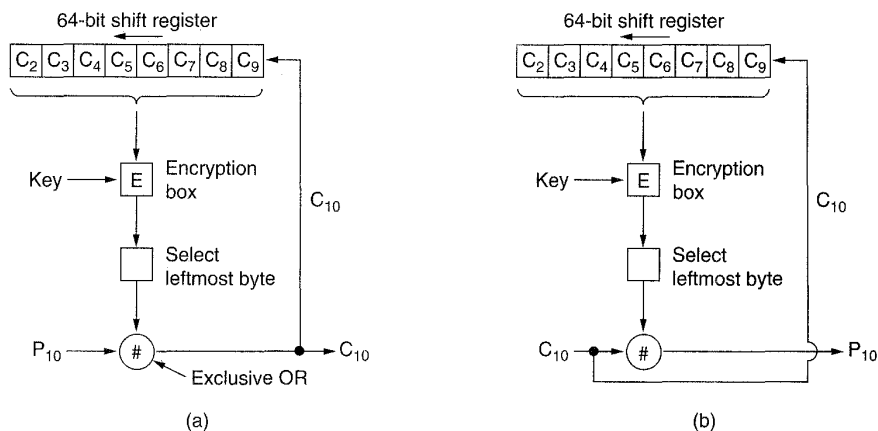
64-bit shift register

| $C_2$ | $C_3$ | $C_4$ | $C_5$ | $C_6$ | $C_7$ | $C_8$ | $C_9$ |
|---|---|---|---|---|---|---|---|

Key
E
Encryption box
$C_{10}$
Select leftmost byte
$P_{10}$
#
$C_{10}$
Exclusive OR
(a)

64-bit shift register

| $C_2$ | $C_3$ | $C_4$ | $C_5$ | $C_6$ | $C_7$ | $C_8$ | $C_9$ |
|---|---|---|---|---|---|---|---|

Key
E
Encryption box
$C_{10}$
Select leftmost byte
$C_{10}$
#
$P_{10}$
(b)